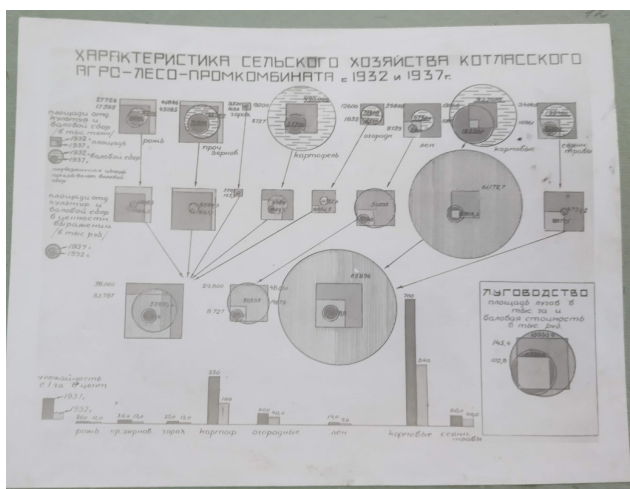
ХАРАКТЕРИСТИКА СЕЛЬСКОГО ХОЗЯЙСТВА КОТЛАССКОГО АГРО-ЛЕСО-ПРОМКОМБИНАТА в 1932 и 1937 г.

рожь

проч. зерновые

картофель

огород

лен

корнеплоды

сеяные травы

1932
1937

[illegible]

1937
1932

ЛУГОВОДСТВО
площадь лугов в тыс. га и валовая стоимость в тыс. руб.

143,4

102,8

1937
1932

рожь

пр. зерновые

горох

картоф.

огородные

лен

корнеплоды

сеяные травы